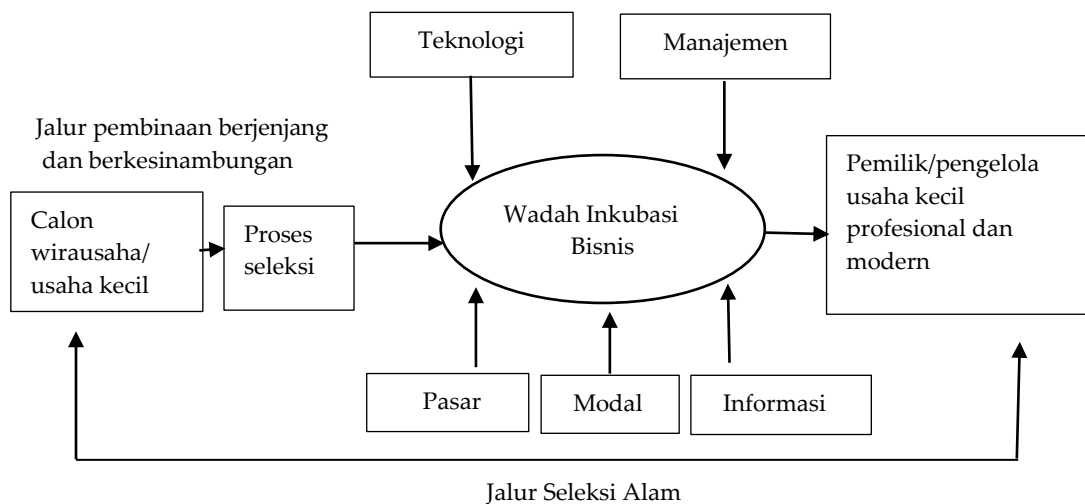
Teknologi

Manajemen

Jalur pembinaan berjenjang dan berkesinambungan

Calon wirausaha/ usaha kecil

Proses seleksi

Wadah Inkubasi Bisnis

Pemilik/pengelola usaha kecil profesional dan modern

Pasar

Modal

Informasi

Jalur Seleksi Alam